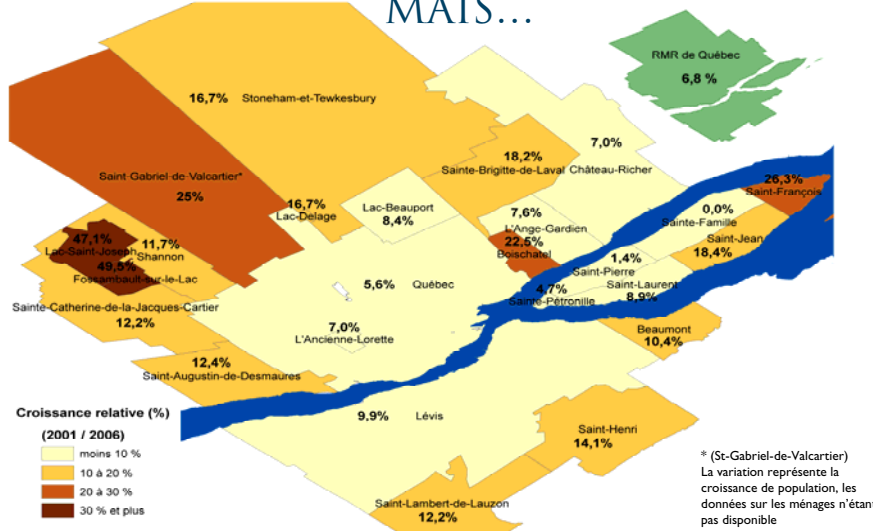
MAIS…

RMR de Québec
6,8 %

16,7% Stoneham-et-Tewkesbury

7,0%
Château-Richer

18,2%
Sainte-Brigitte-de-Laval

Saint-Gabriel-de-Valcartier*
25%

16,7%
Lac-Delage

Lac-Beauport
8,4%

26,3%
Saint-François

0,0%
Sainte-Famille

7,6%
L'Ange-Gardien

22,5%
Boischatel

Saint-Jean
18,4%

47,1%
Lac-Saint-Joseph
11,7%
Shannon
49,5%
Fossambault-sur-le-Lac

5,6% Québec

1,4%
Saint-Pierre

4,7%
Sainte-Pétronille

Saint-Laurent
8,9%

Sainte-Catherine-de-la-Jacques-Cartier
12,2%

7,0%
L'Ancienne-Lorette

Beaumont
10,4%

12,4%
Saint-Augustin-de-Desmaures

Croissance relative (%)
(2001 / 2006)
moins 10 %
10 à 20 %
20 à 30 %
30 % et plus

9,9% Lévis

Saint-Henri
14,1%

Saint-Lambert-de-Lauzon
12,2%

* (St-Gabriel-de-Valcartier)
La variation représente la croissance de population, les données sur les ménages n'étant pas disponible